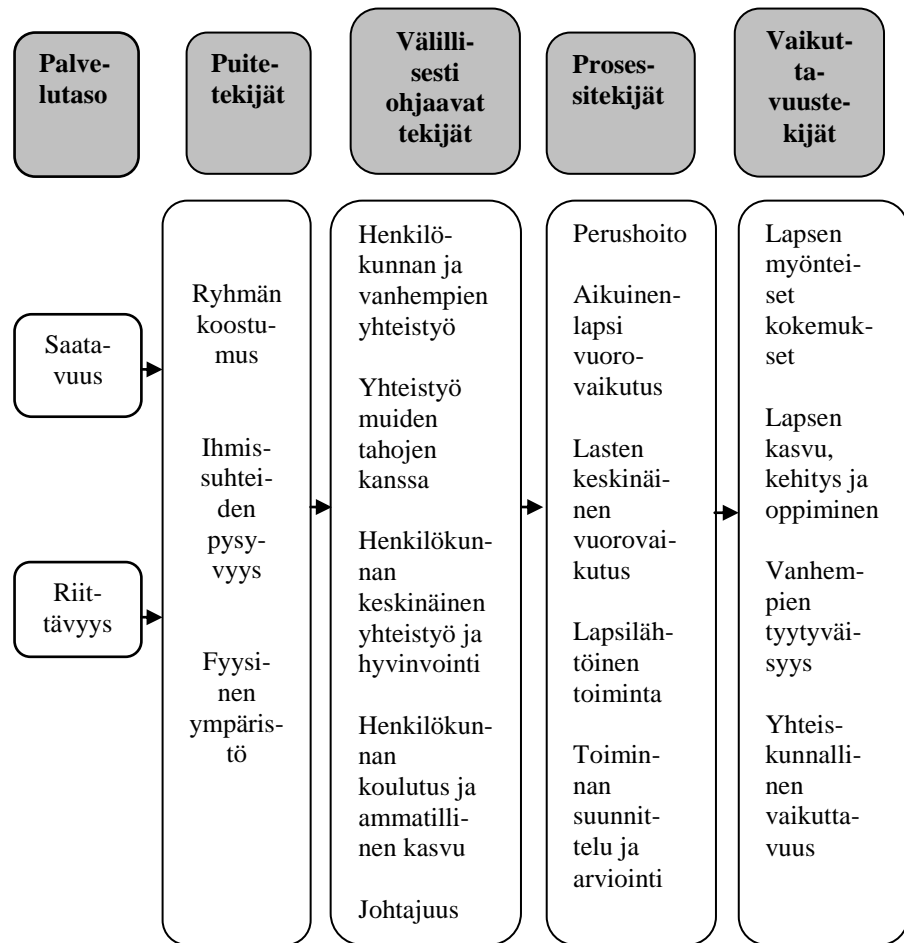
Palvelutaso

Puitetekijät

Välillisesti ohjaavat tekijät

Prosessitekijät

Vaikuttavuustekijät

Saatavuus

Riittävyys

Ryhmän koostumus

Ihmissuhteiden pysyvyys

Fyysinen ympäristö

Henkilökunnan ja vanhempien yhteistyö

Yhteistyö muiden tahojen kanssa

Henkilökunnan keskinäinen yhteistyö ja hyvinvointi

Henkilökunnan koulutus ja ammatillinen kasvu

Johtajuus

Perushoito

Aikuinen-lapsi vuorovaikutus

Lasten keskinäinen vuorovaikutus

Lapsilähtöinen toiminta

Toiminnan suunnittelu ja arviointi

Lapsen myönteiset kokemukset

Lapsen kasvu, kehitys ja oppiminen

Vanhempien tyytyväisyys

Yhteiskunnallinen vaikuttavuus